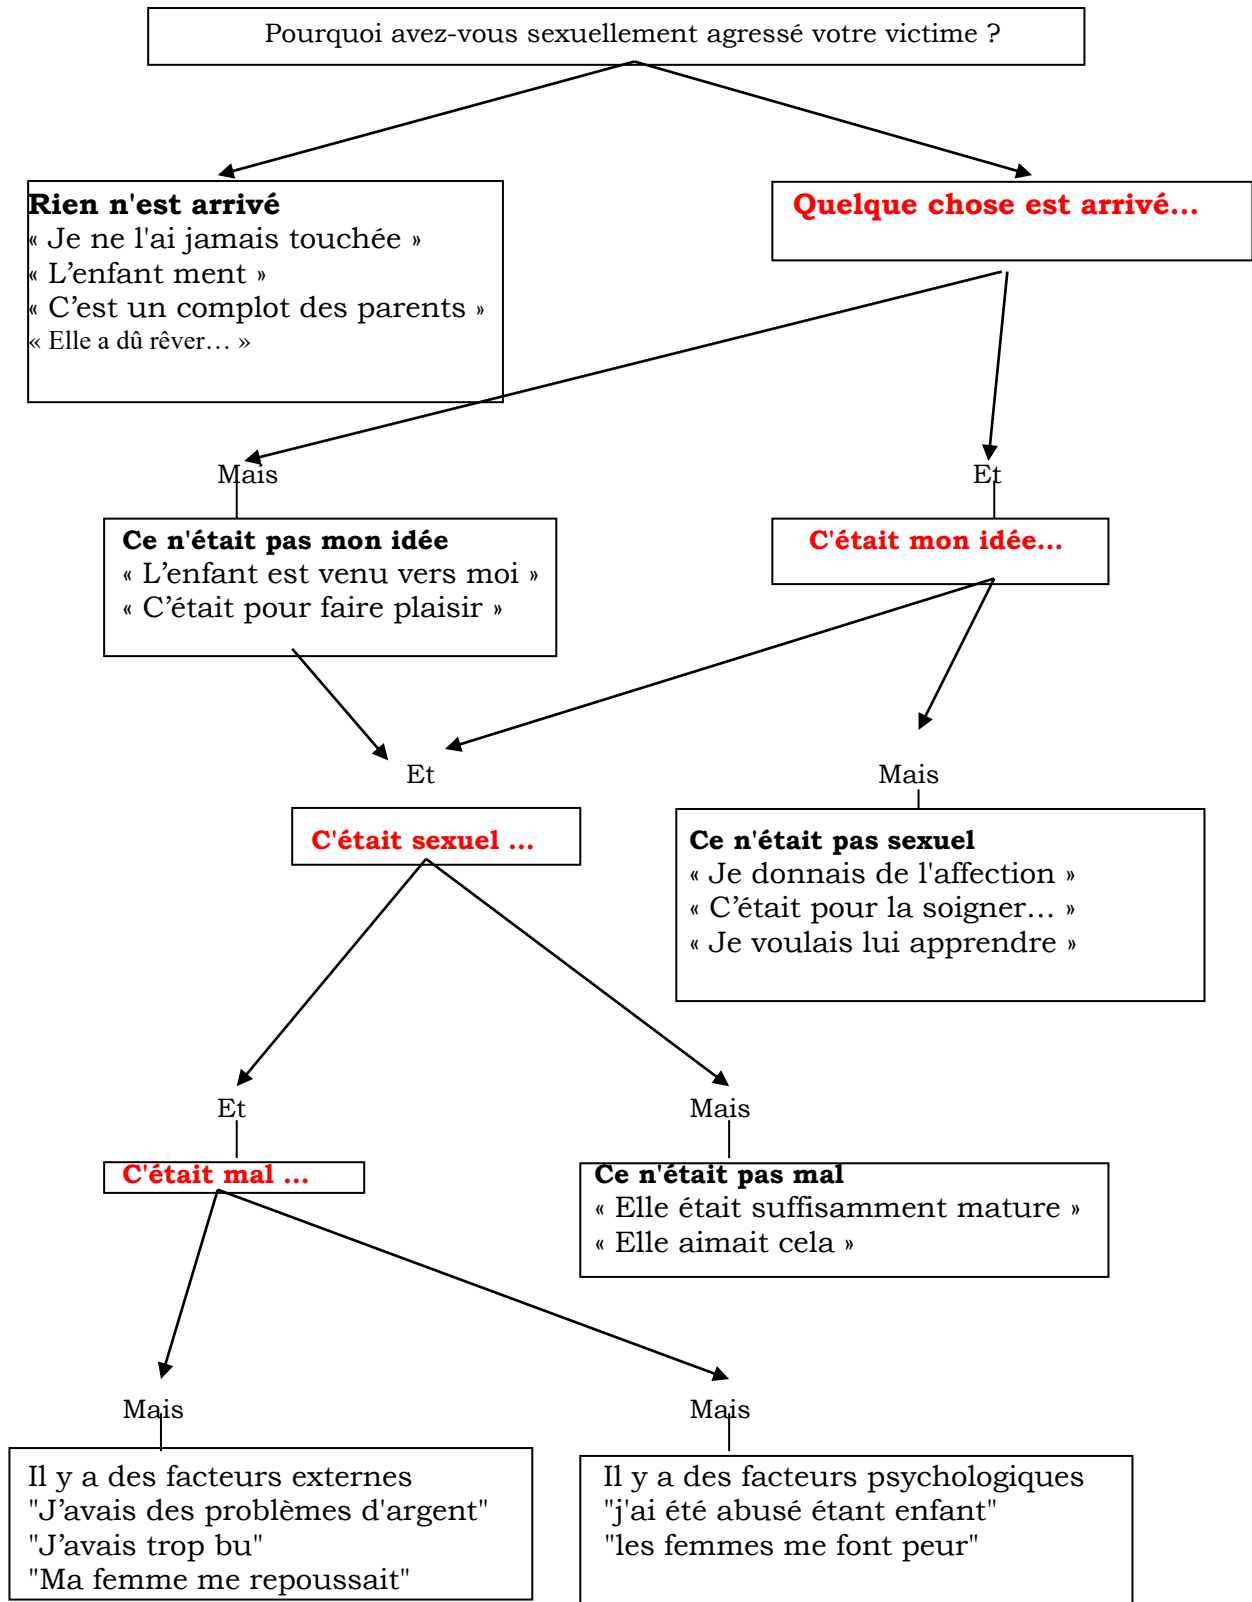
Pourquoi avez-vous sexuellement agressé votre victime ?

**Rien n'est arrivé**
« Je ne l'ai jamais touchée »
« L'enfant ment »
« C'est un complot des parents »
« Elle a dû rêver… »

**Quelque chose est arrivé…**

Mais

**Ce n'était pas mon idée**
« L'enfant est venu vers moi »
« C'était pour faire plaisir »

Et

**C'était mon idée…**

Et

**C'était sexuel …**

Mais

**Ce n'était pas sexuel**
« Je donnais de l'affection »
« C'était pour la soigner… »
« Je voulais lui apprendre »

Et

**C'était mal …**

Mais

**Ce n'était pas mal**
« Elle était suffisamment mature »
« Elle aimait cela »

Mais

Il y a des facteurs externes
"J'avais des problèmes d'argent"
"J'avais trop bu"
"Ma femme me repoussait"

Mais

Il y a des facteurs psychologiques
"j'ai été abusé étant enfant"
"les femmes me font peur"